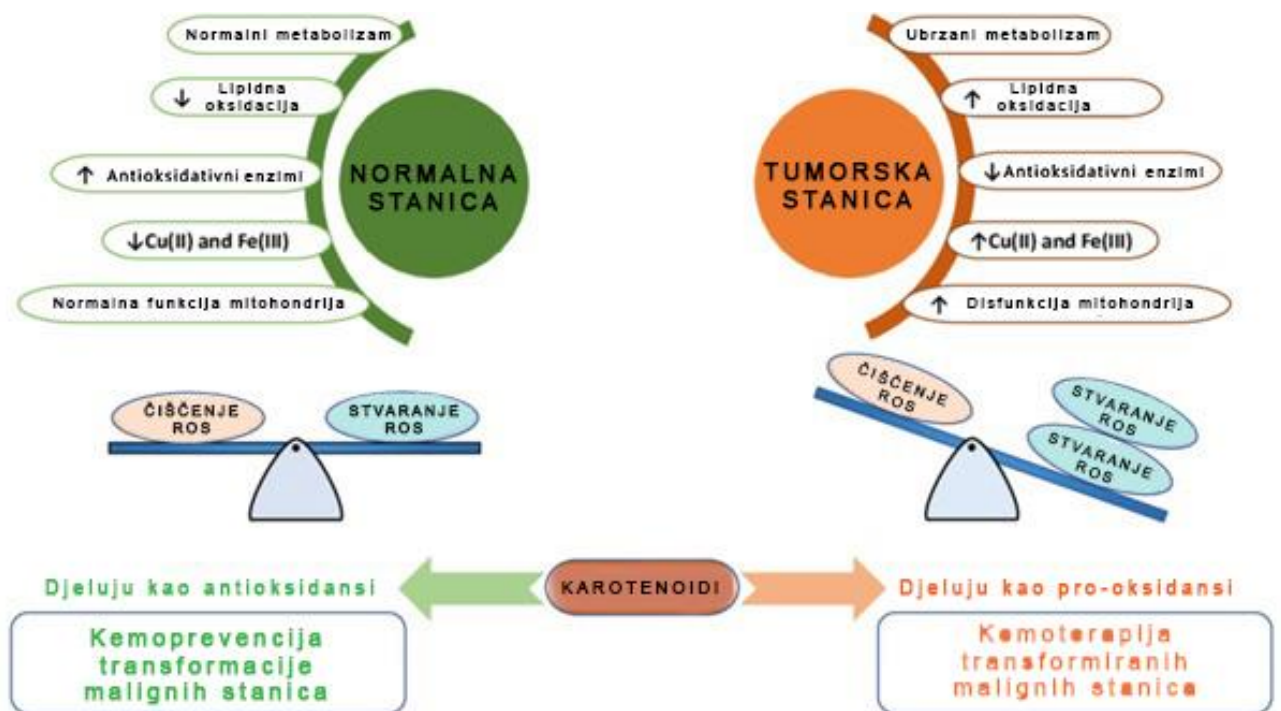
Normalni metabolizam

↓ Lipidna oksidacija

↑ Antioksidativni enzimi

↓Cu(II) and Fe(III)

Normalna funkcija mitohondrija

NORMALNA STANICA

ČIŠĆENJE ROS

STVARANJE ROS

Ubrzani metabolizam

↑ Lipidna oksidacija

↓Antioksidativni enzimi

↑Cu(II) and Fe(III)

↑ Disfunkcija mitohondrija

TUMORSKA STANICA

ČIŠĆENJE ROS

STVARANJE ROS

STVARANJE ROS

Djeluju kao antioksidansi

KAROTENOIDI

Djeluju kao pro-oksidansi

Kemoprevencija transformacije malignih stanica

Kemoterapija transformiranih malignih stanica